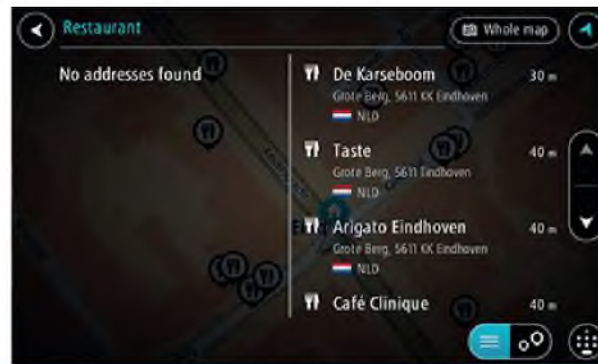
Restaurant

Whole map

No addresses found

De Karseboom
Grote Berg, 5611 KK Eindhoven
NLD
30 m

Taste
Grote Berg, 5611 Eindhoven
NLD
40 m

Arigato Eindhoven
Grote Berg, 5611 KK Eindhoven
NLD
40 m

Café Clinique
40 m